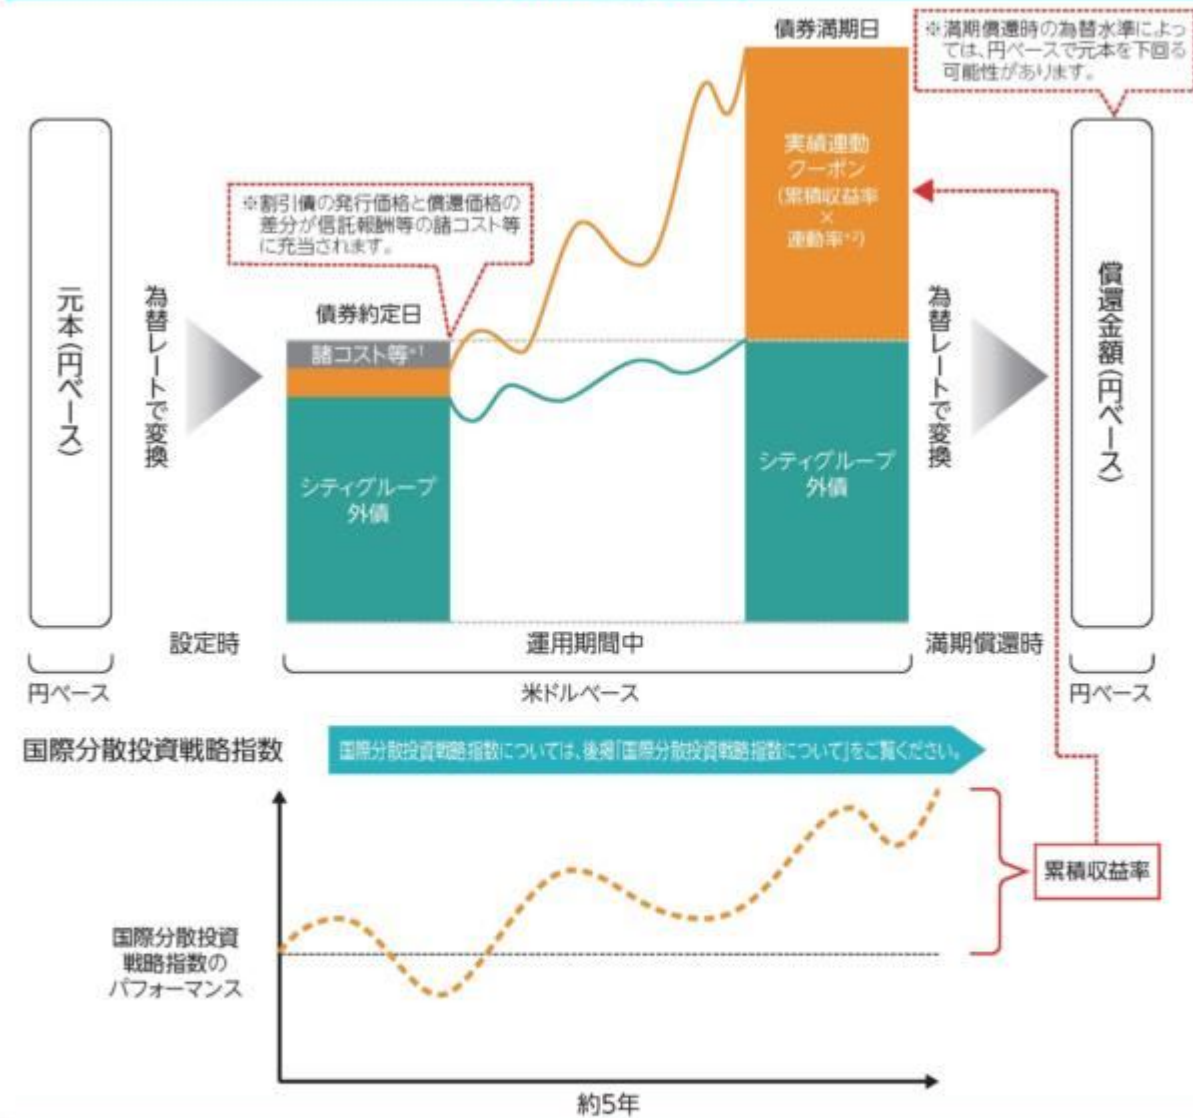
債券満期日

※満期償還時の為替水準によっては、円ベースで元本を下回る可能性があります。

元本(円ベース)

為替レートで変換

※割引債の発行価格と償還価格の差分が信託報酬等の諸コスト等に充当されます。

債券約定日

諸コスト等$^{*1}$

シティグループ外債

実績連動クーポン
(累積収益率×連動率$^{*2}$)

シティグループ外債

為替レートで変換

償還金額(円ベース)

設定時

運用期間中

満期償還時

円ベース

米ドルベース

円ベース

国際分散投資戦略指数

国際分散投資戦略指数については、後掲「国際分散投資戦略指数について」をご覧ください。

累積収益率

国際分散投資戦略指数のパフォーマンス

約5年